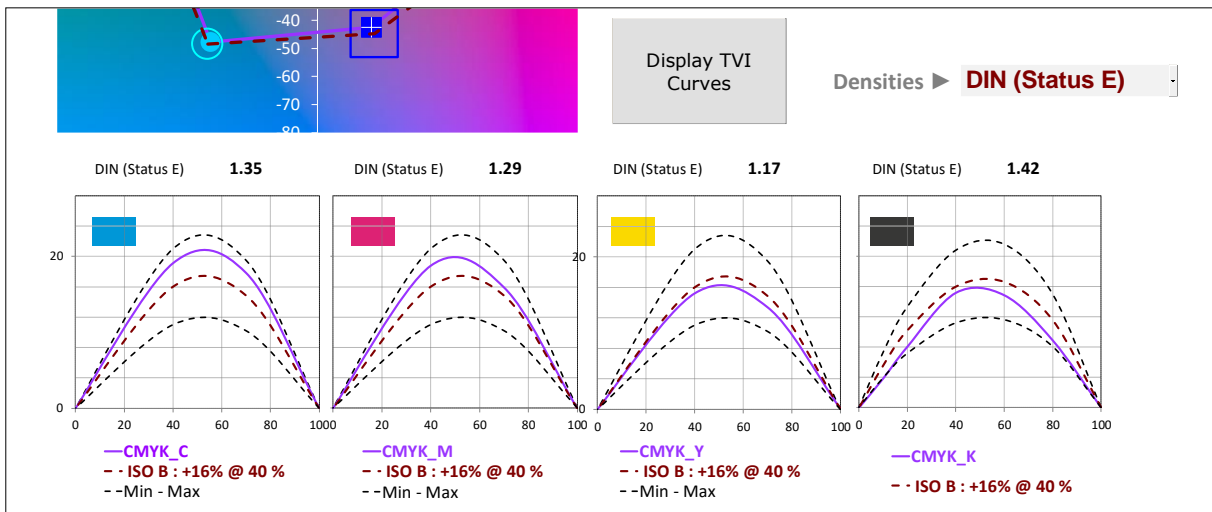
-40
-50
-60
-70
-80

Display TVI Curves

Densities ► DIN (Status E)

DIN (Status E) 1.35

20
0
0 20 40 60 80 100

CMYK_C
ISO B : +16% @ 40 %
Min - Max

DIN (Status E) 1.29

0 20 40 60 80 100

CMYK_M
ISO B : +16% @ 40 %
Min - Max

DIN (Status E) 1.17

20
0
0 20 40 60 80 100

CMYK_Y
ISO B : +16% @ 40 %
Min - Max

DIN (Status E) 1.42

0 20 40 60 80 100

CMYK_K
ISO B : +16% @ 40 %